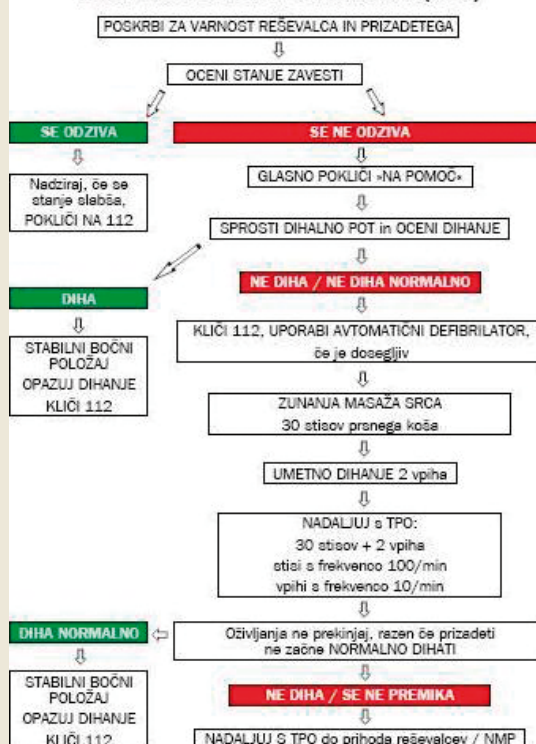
POSKRBI ZA VARNOST REŠEVALCA IN PRIZADETEGA

OCENI STANJE ZAVESTI

SE ODZIVA

Nadziraj, če se stanje slabša, POKLIČI NA 112

SE NE ODZIVA

GLASNO POKLIČI »NA POMOČ«

SPROSTI DIHALNO POT in OCENI DIHANJE

DIHA

STABILNI BOČNI POLOŽAJ
OPAZUJ DIHANJE
KLIČI 112

NE DIHA / NE DIHA NORMALNO

KLIČI 112, UPORABI AVTOMATIČNI DEFIBRILATOR, če je dosegljiv

ZUNANJA MASAŽA SRCA
30 stisov prsnega koša

UMETNO DIHANJE 2 vpiha

NADALJUJ s TPO:
30 stisov + 2 vpiha
stisi s frekvenco 100/min
vpihi s frekvenco 10/min

DIHA NORMALNO

STABILNI BOČNI POLOŽAJ
OPAZUJ DIHANJE
KLIČI 112

Oživljanja ne prekinjaj, razen če prizadeti ne začne NORMALNO DIHATI

NE DIHA / SE NE PREMIKA

NADALJUJ S TPO do prihoda reševalcev / NMP